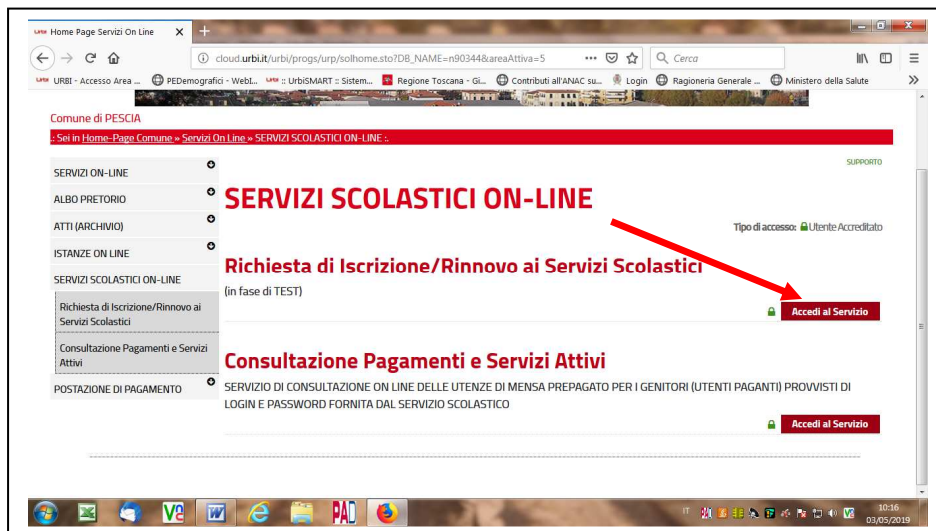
Home Page Servizi On Line ×

cloud.urbi.it/urbi/progs/urp/solhome.sto?DB_NAME=n90344&areaAttiva=5

Cerca

URBI - Accesso Area ... PEDemografici - WebI... :: UrbiSMART :: Sistem... Regione Toscana - Gi... Contributi all'ANAC su... Login Ragioneria Generale ... Ministero della Salute

Comune di PESCIA

: Sei in Home-Page Comune » Servizi On Line » SERVIZI SCOLASTICI ON-LINE :.

SERVIZI ON-LINE

ALBO PRETORIO

ATTI (ARCHIVIO)

ISTANZE ON LINE

SERVIZI SCOLASTICI ON-LINE

Richiesta di Iscrizione/Rinnovo ai Servizi Scolastici

Consultazione Pagamenti e Servizi Attivi

POSTAZIONE DI PAGAMENTO

SUPPORTO

SERVIZI SCOLASTICI ON-LINE

Tipo di accesso: Utente Accreditato

Richiesta di Iscrizione/Rinnovo ai Servizi Scolastici

(in fase di TEST)

Accedi al Servizio

Consultazione Pagamenti e Servizi Attivi

SERVIZIO DI CONSULTAZIONE ON LINE DELLE UTENZE DI MENSA PREPAGATO PER I GENITORI (UTENTI PAGANTI) PROVVISTI DI LOGIN E PASSWORD FORNITA DAL SERVIZIO SCOLASTICO

Accedi al Servizio

IT 10:16 03/05/2019